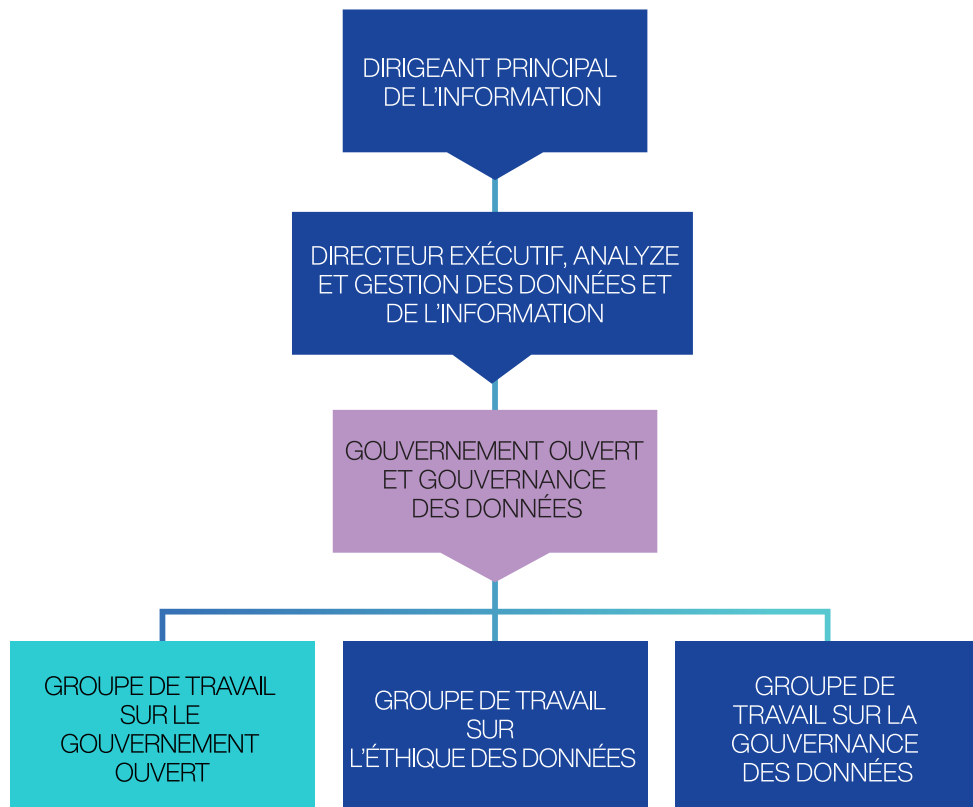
DIRIGEANT PRINCIPAL DE L’INFORMATION

DIRECTEUR EXÉCUTIF, ANALYZE ET GESTION DES DONNÉES ET DE L’INFORMATION

GOUVERNEMENT OUVERT ET GOUVERNANCE DES DONNÉES

GROUPE DE TRAVAIL SUR LE GOUVERNEMENT OUVERT

GROUPE DE TRAVAIL SUR L’ÉTHIQUE DES DONNÉES

GROUPE DE TRAVAIL SUR LA GOUVERNANCE DES DONNÉES